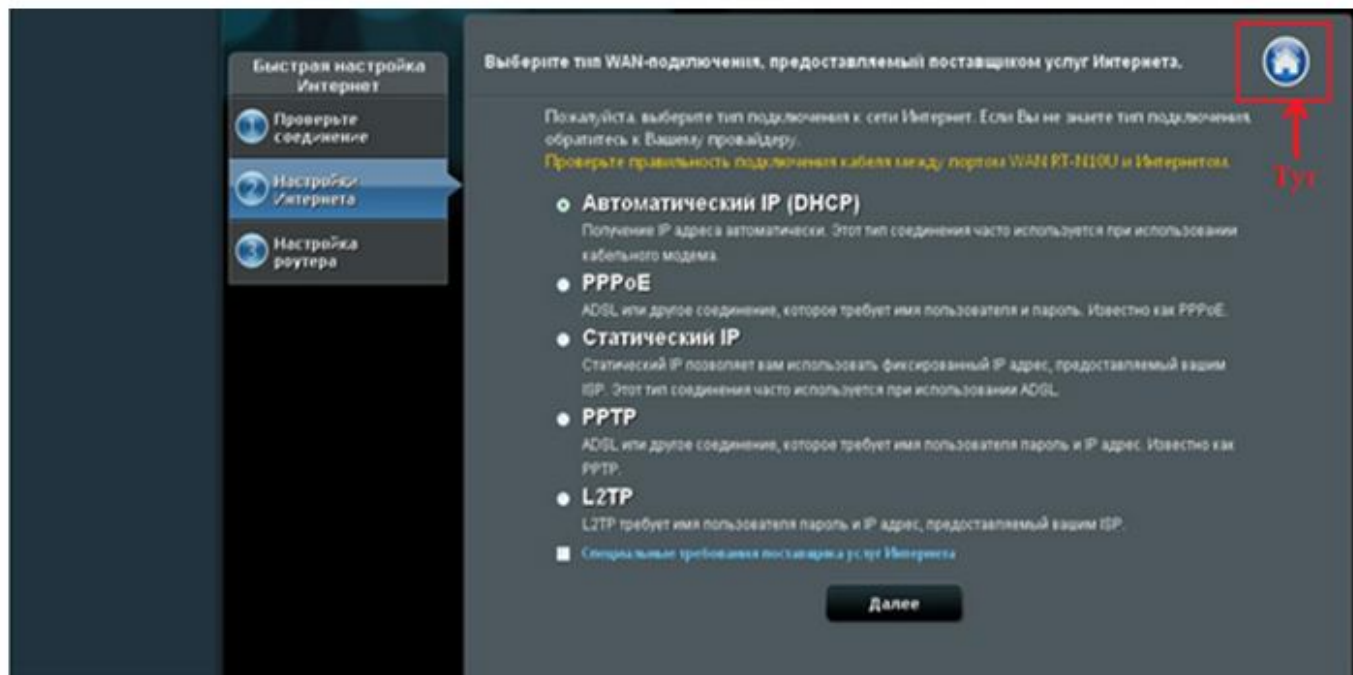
Быстрая настройка Интернет

1 Проверьте соединение

2 Настройки Интернета

3 Настройка роутера

Выберите тип WAN-подключения, предоставляемый поставщиком услуг Интернета.

Тут

Пожалуйста, выберите тип подключения к сети Интернет. Если Вы не знаете тип подключения, обратитесь к Вашему провайдеру.

Проверьте правильность подключения кабеля между портом WAN RT-N10U и Интернетом.

Автоматический IP (DHCP)

Получение IP адреса автоматически. Этот тип соединения часто используется при использовании кабельного модема.

PPPoE

ADSL или другое соединение, которое требует имя пользователя и пароль. Известно как PPPoE.

Статический IP

Статический IP позволяет вам использовать фиксированный IP адрес, предоставляемый вашим ISP. Этот тип соединения часто используется при использовании ADSL.

PPTP

ADSL или другое соединение, которое требует имя пользователя пароль и IP адрес. Известно как PPTP.

L2TP

L2TP требует имя пользователя пароль и IP адрес, предоставляемый вашим ISP.

Специальные требования поставщика услуг Интернета

Далее